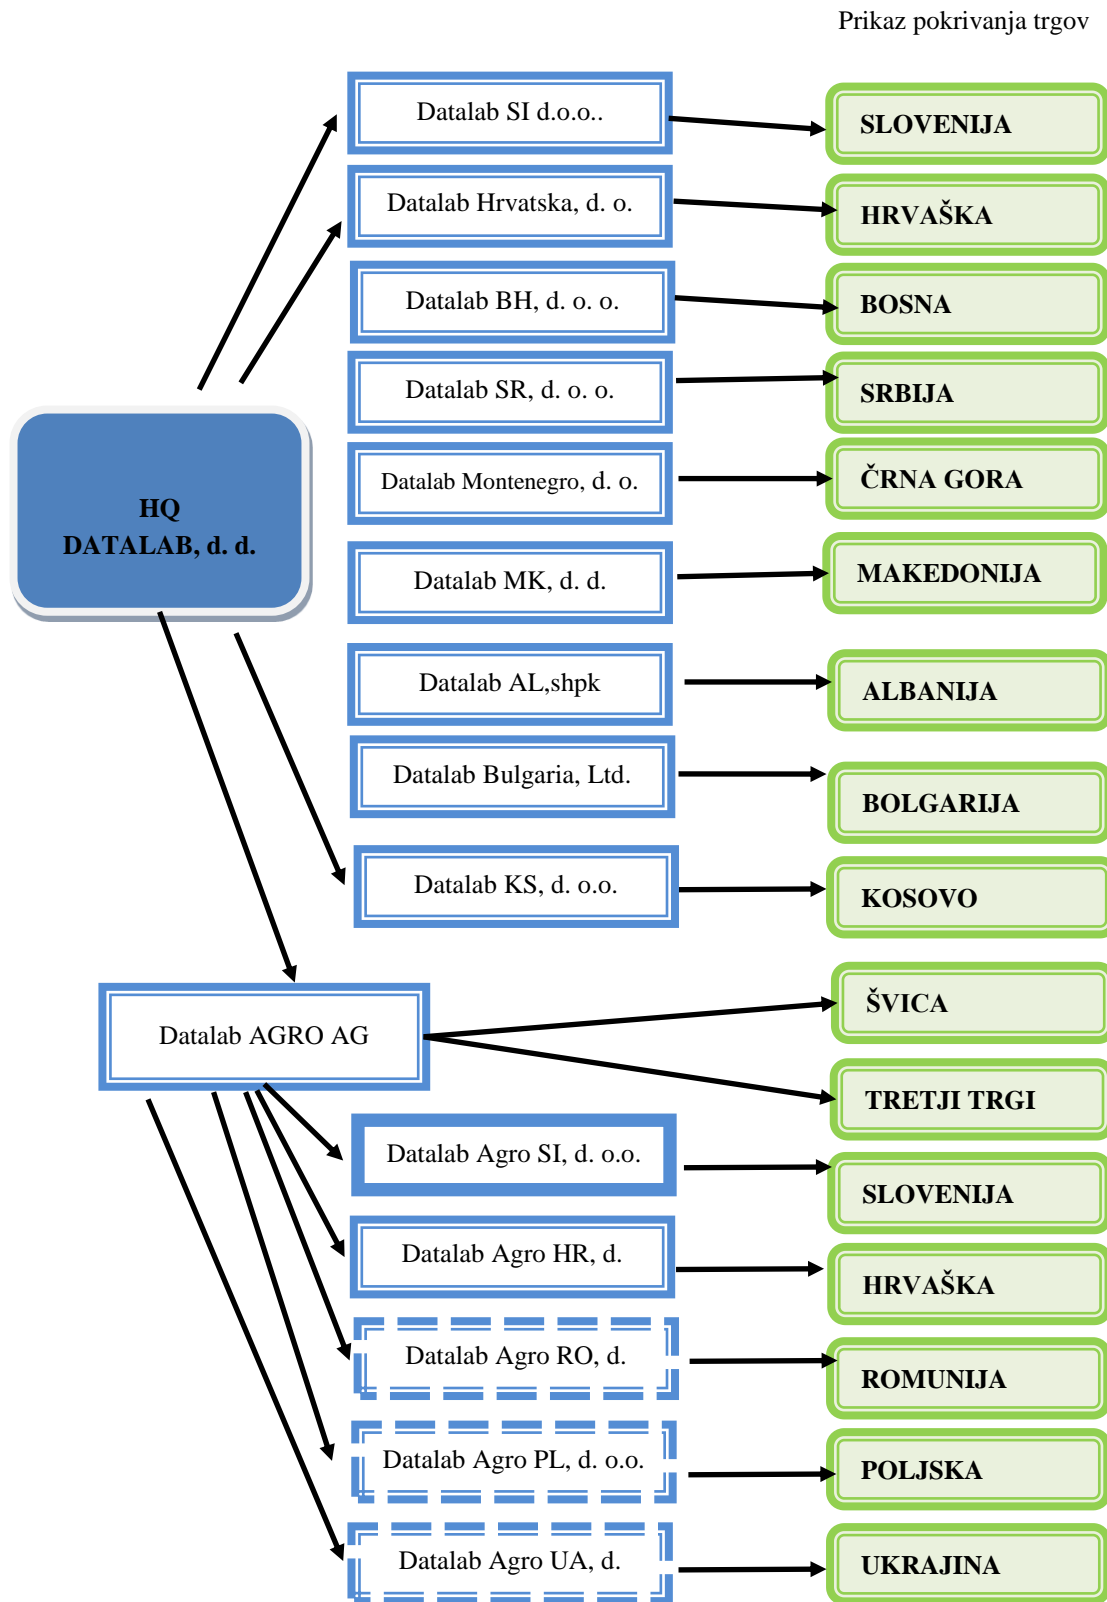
Prikaz pokrivanja trgov

HQ
DATALAB, d. d.

Datalab SI d.o.o..
SLOVENIJA
Datalab Hrvatska, d. o.
HRVAŠKA
Datalab BH, d. o. o.
BOSNA
Datalab SR, d. o. o.
SRBIJA
Datalab Montenegro, d. o.
ČRNA GORA
Datalab MK, d. d.
MAKEDONIJA
Datalab AL,shpk
ALBANIJA
Datalab Bulgaria, Ltd.
BOLGARIJA
Datalab KS, d. o.o.
KOSOVO

Datalab AGRO AG
ŠVICA
TRETJI TRGI
Datalab Agro SI, d. o.o.
SLOVENIJA
Datalab Agro HR, d.
HRVAŠKA
Datalab Agro RO, d.
ROMUNIJA
Datalab Agro PL, d. o.o.
POLJSKA
Datalab Agro UA, d.
UKRAJINA